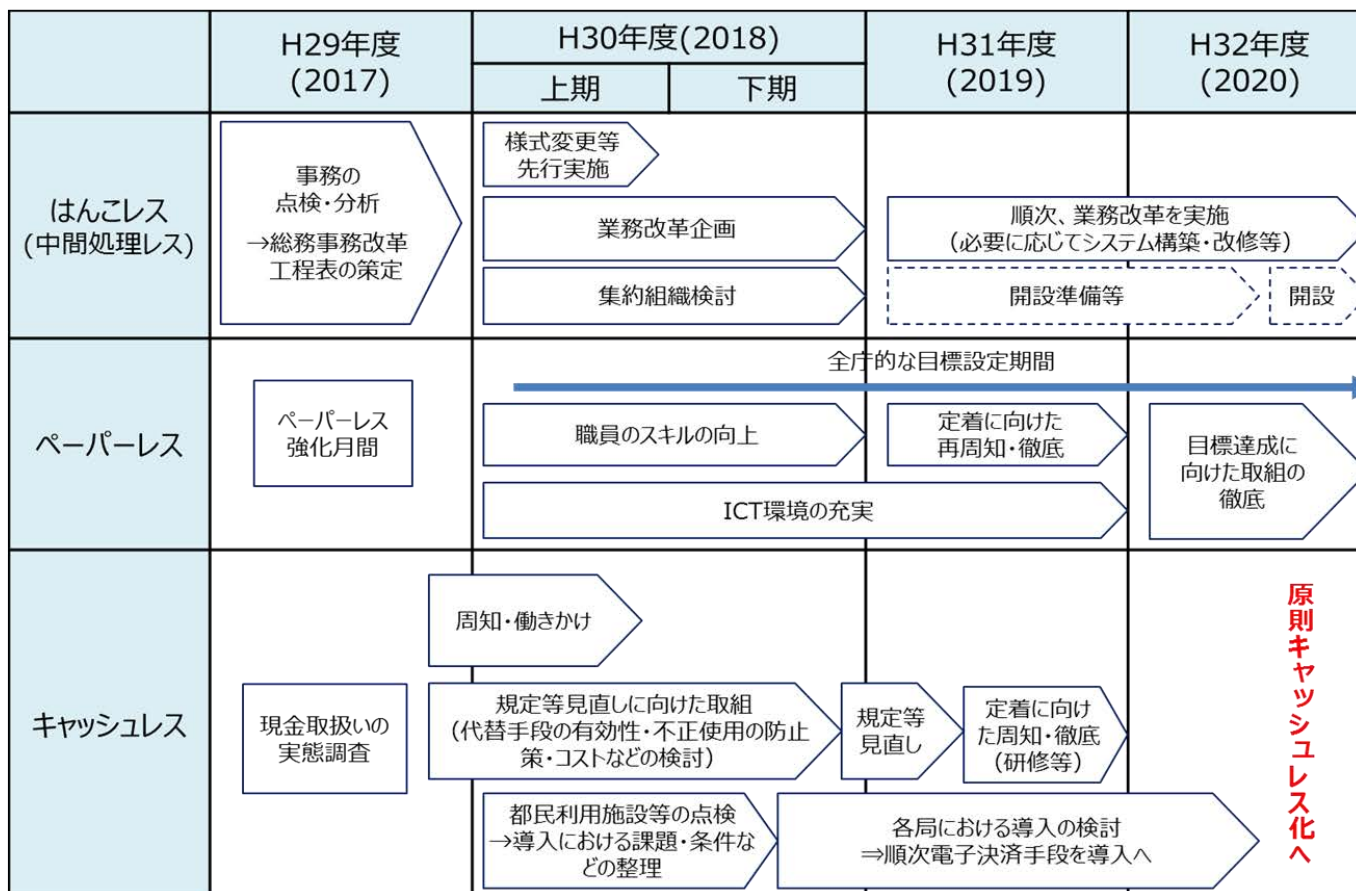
| | H29年度 (2017) | H30年度(2018) 上期 | H30年度(2018) 下期 | H31年度 (2019) | H32年度 (2020) |
|---|---|---|---|---|---|
| はんこレス (中間処理レス) | 事務の点検・分析 →総務事務改革工程表の策定 | 様式変更等先行実施 / 業務改革企画 / 集約組織検討 | | 順次、業務改革を実施 (必要に応じてシステム構築・改修等) / 開設準備等 | 開設 |
| ペーパーレス | ペーパーレス強化月間 | 全庁的な目標設定期間 / 職員のスキルの向上 / ICT環境の充実 | | 定着に向けた再周知・徹底 | 目標達成に向けた取組の徹底 |
| キャッシュレス | 現金取扱いの実態調査 | 周知・働きかけ / 規定等見直しに向けた取組 (代替手段の有効性・不正使用の防止策・コストなどの検討) / 都民利用施設等の点検 →導入における課題・条件などの整理 | 規定等見直し / 各局における導入の検討 ⇒順次電子決済手段を導入へ | 定着に向けた周知・徹底 (研修等) | 原則キャッシュレス化へ |